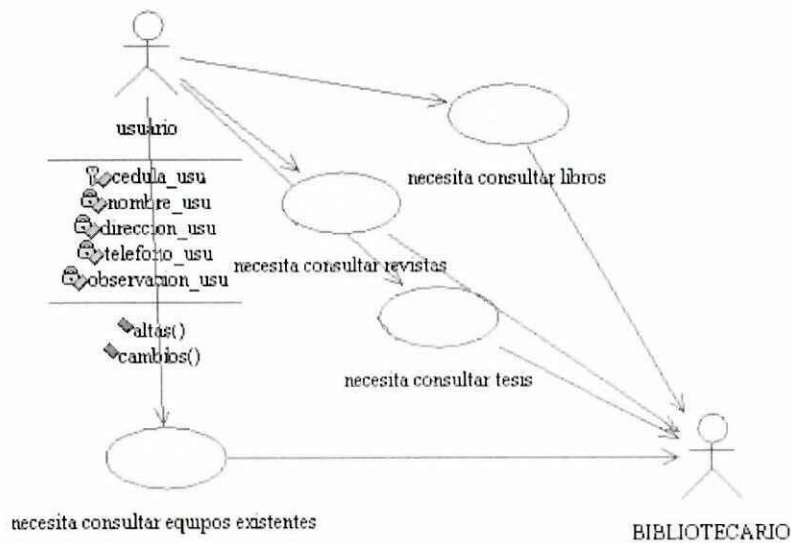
usuario

cedula_usu
nombre_usu
direccion_usu
telefono_usu
observacion_usu

altas()
cambios()

necesita consultar libros

necesita consultar revistas

necesita consultar tesis

necesita consultar equipos existentes

BIBLIOTECARIO